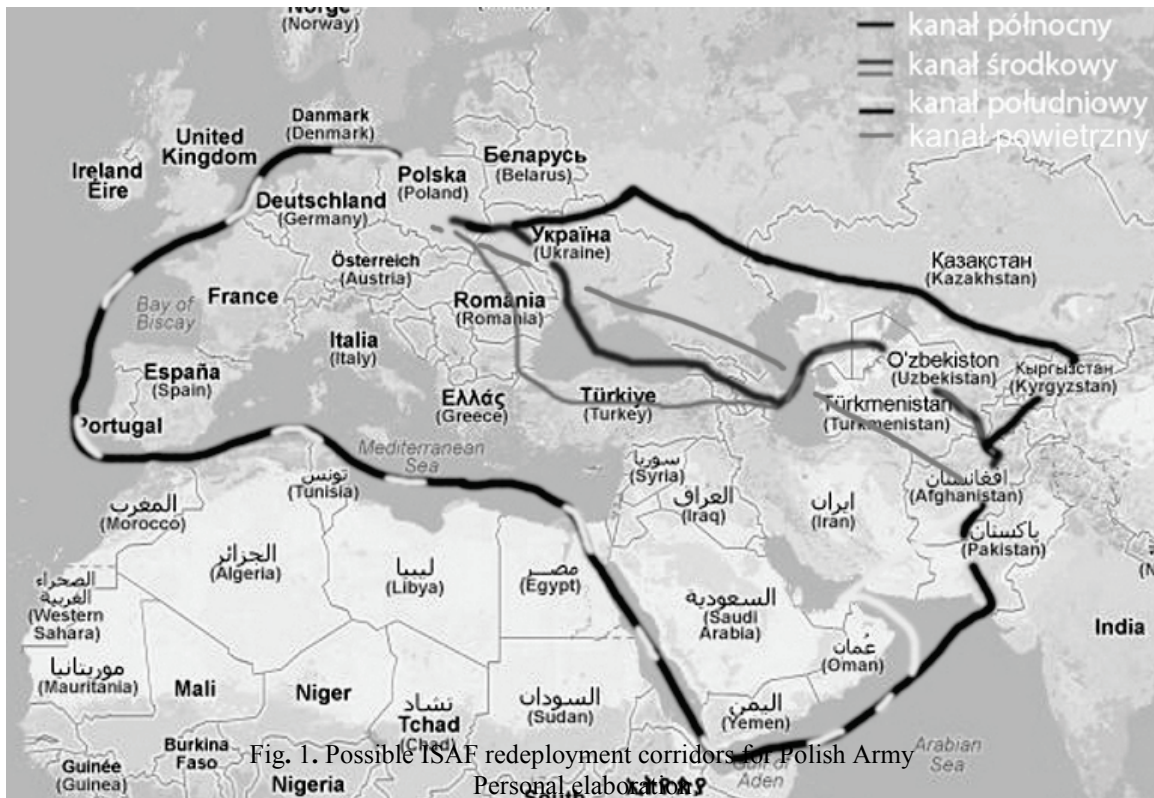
Norge
(Norway)

kanał północny
kanał środkowy
kanał południowy
kanał powietrzny

Danmark
(Denmark)

United Kingdom

Ireland
Éire

Polska
(Poland)

Беларусь
(Belarus)

Deutschland
(Germany)

Україна
(Ukraine)

Österreich
(Austria)

Қазақстан
(Kazakhstan)

France

Bay of Biscay

România
(Romania)

Italia
(Italy)

O'zbekiston
(Uzbekistan)

Кыргызстан
(Kyrgyzstan)

España
(Spain)

Ελλάς
(Greece)

Türkiye
(Turkey)

Türkmenistan
(Turkmenistan)

Portugal

Mediterranean Sea

سوريا
(Syria)

تونس
(Tunisia)

العراق
(Iraq)

افغانستان
(Afghanistan)

المغرب
(Morocco)

ایران
(Iran)

پاکستان
(Pakistan)

الجزائر
(Algeria)

ليبيا
(Libya)

مصر
(Egypt)

الصحراء الغربية
(Western Sahara)

السعودية
(Saudi Arabia)

India

عمان
(Oman)

موريتانيا
(Mauritania)

Mali

Niger

تشاد
Tchad
(Chad)

السودان
(Sudan)

اليمن
(Yemen)

Burkina Faso

Guinée
(Guinea)

Nigeria

Aden

Arabian Sea

Fig. 1. Possible ISAF redeployment corridors for Polish Army
Personal elaboration.